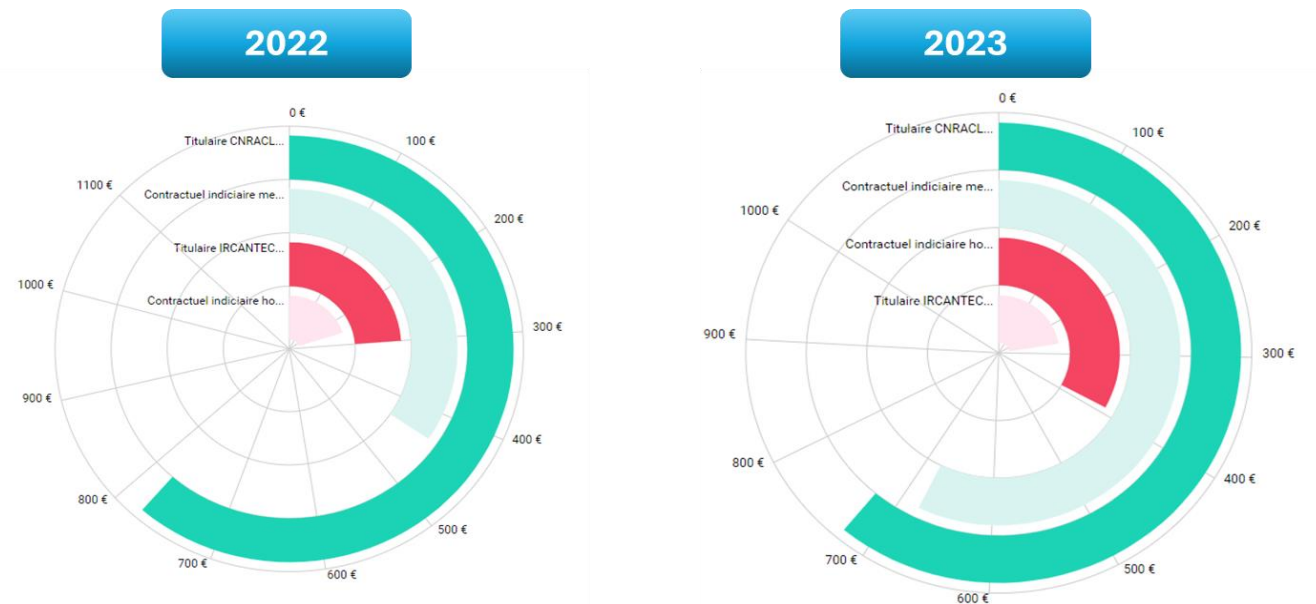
2022

0 €
100 €
200 €
300 €
400 €
500 €
600 €
700 €
800 €
900 €
1000 €
1100 €

Titulaire CNRACL...
Contractuel indiciaire me...
Titulaire IRCANTEC...
Contractuel indiciaire ho...

2023

0 €
100 €
200 €
300 €
400 €
500 €
600 €
700 €
800 €
900 €
1000 €

Titulaire CNRACL...
Contractuel indiciaire me...
Contractuel indiciaire ho...
Titulaire IRCANTEC...